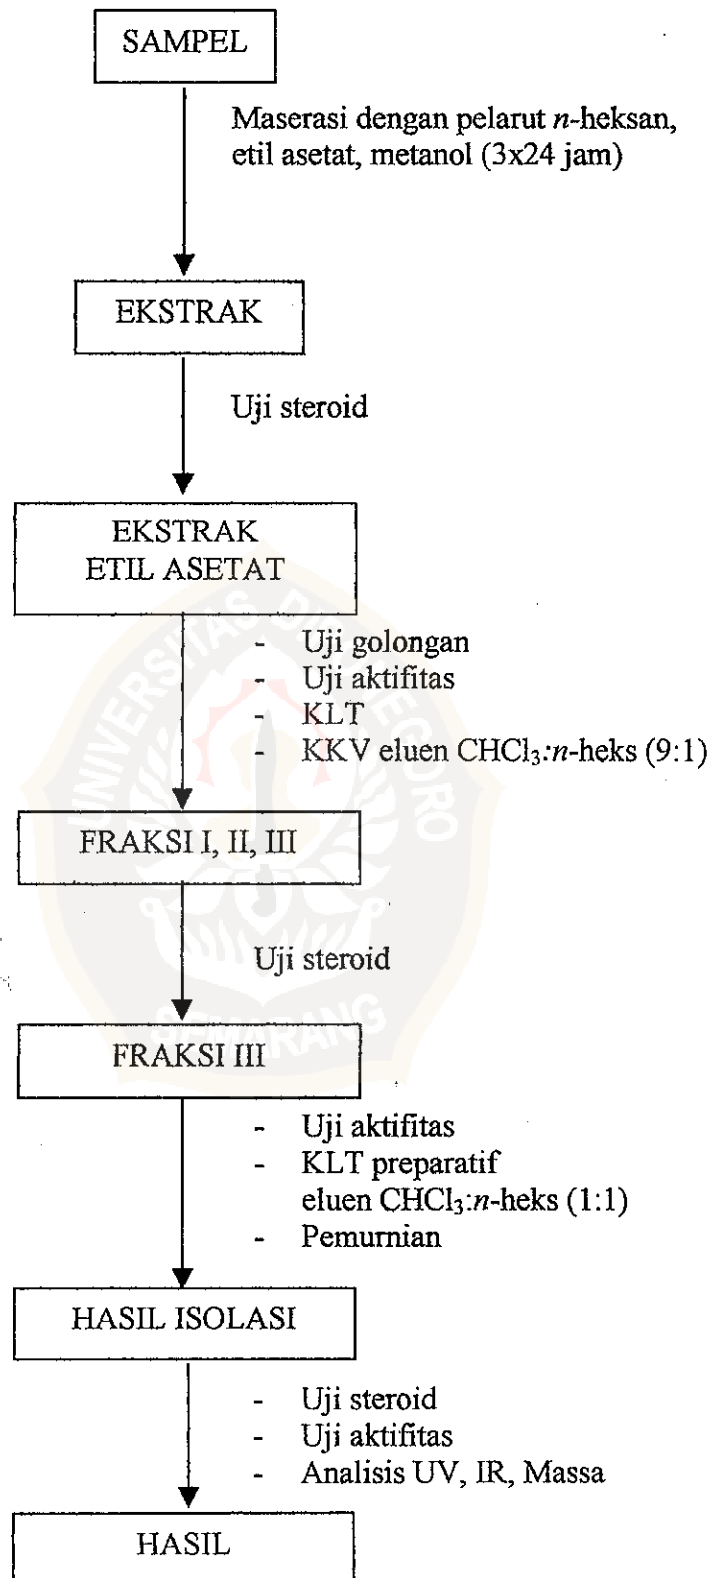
SAMPEL

Maserasi dengan pelarut *n*-heksan, etil asetat, metanol (3x24 jam)

EKSTRAK

Uji steroid

EKSTRAK ETIL ASETAT

- Uji golongan
- Uji aktifitas
- KLT
- KKV eluen $CHCl_3$:*n*-heks (9:1)

FRAKSI I, II, III

Uji steroid

FRAKSI III

- Uji aktifitas
- KLT preparatif eluen $CHCl_3$:*n*-heks (1:1)
- Pemurnian

HASIL ISOLASI

- Uji steroid
- Uji aktifitas
- Analisis UV, IR, Massa

HASIL